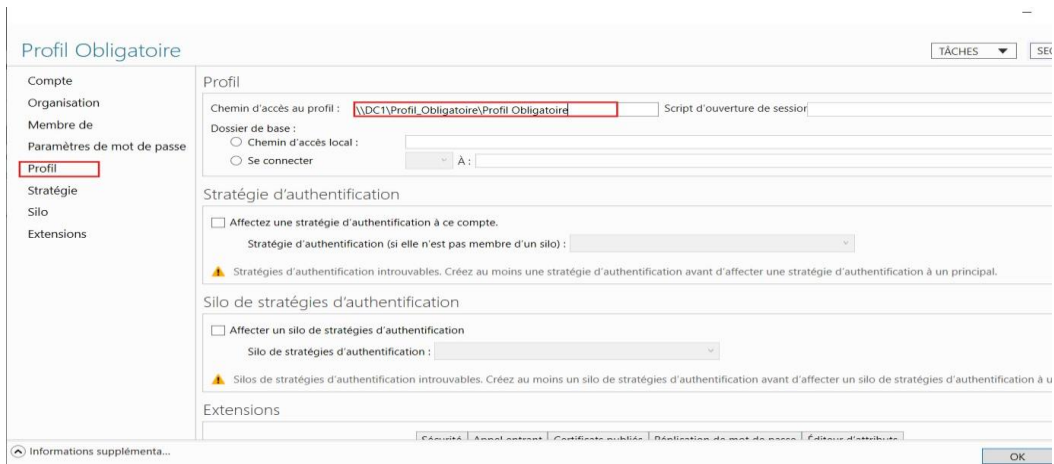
Profil Obligatoire

TÂCHES ▼ SE

Compte
Organisation
Membre de
Paramètres de mot de passe
Profil
Stratégie
Silo
Extensions

Profil

Chemin d'accès au profil : \\DC1\Profil_Obligatoire\Profil Obligatoire
Script d'ouverture de sessior
Dossier de base :
Chemin d'accès local :
Se connecter
À :

Stratégie d'authentification

Affectez une stratégie d'authentification à ce compte.
Stratégie d'authentification (si elle n'est pas membre d'un silo) :
Stratégies d'authentification introuvables. Créez au moins une stratégie d'authentification avant d'affecter une stratégie d'authentification à un principal.

Silo de stratégies d'authentification

Affecter un silo de stratégies d'authentification
Silo de stratégies d'authentification :
Silos de stratégies d'authentification introuvables. Créez au moins un silo de stratégies d'authentification avant d'affecter un silo de stratégies d'authentification à u

Extensions

Sécurité | Appel entrant | Certificats publiés | Réplication de mot de passe | Éditeur d'attributs

Informations supplémenta...

OK